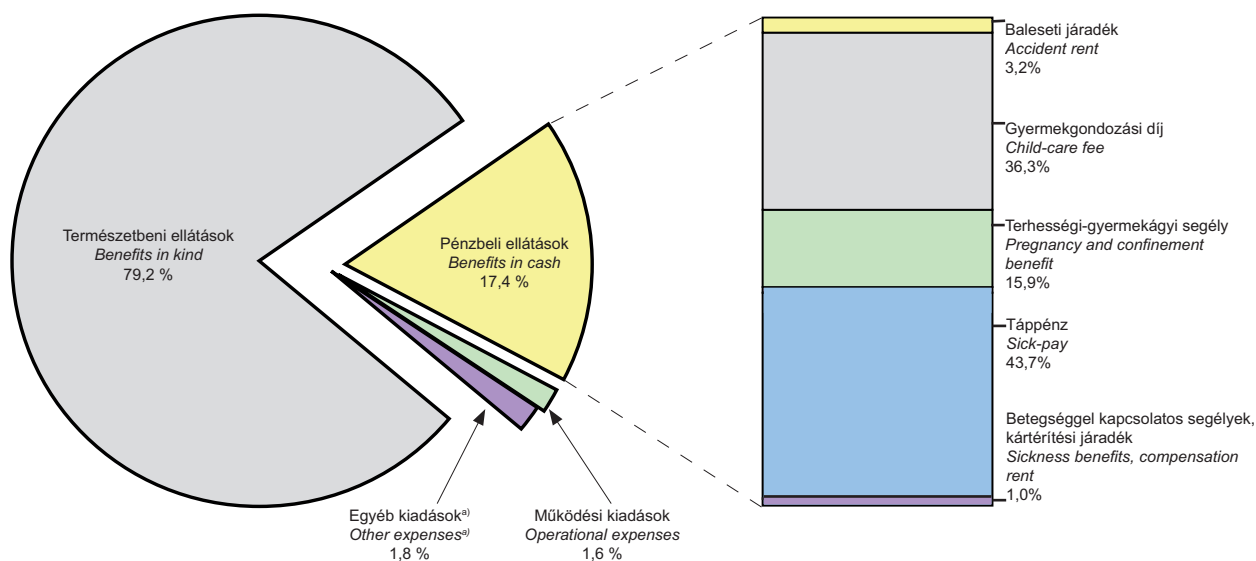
Természetbeni ellátások
Benefits in kind
79,2 %

Pénzbeli ellátások
Benefits in cash
17,4 %

Egyéb kiadások$^{a)}$
Other expenses$^{a)}$
1,8 %

Működési kiadások
Operational expenses
1,6 %

Baleseti járadék
Accident rent
3,2%

Gyermekgondozási díj
Child-care fee
36,3%

Terhességi-gyermekágyi segély
Pregnancy and confinement benefit
15,9%

Táppénz
Sick-pay
43,7%

Betegséggel kapcsolatos segélyek, kártérítési járadék
Sickness benefits, compensation rent
1,0%